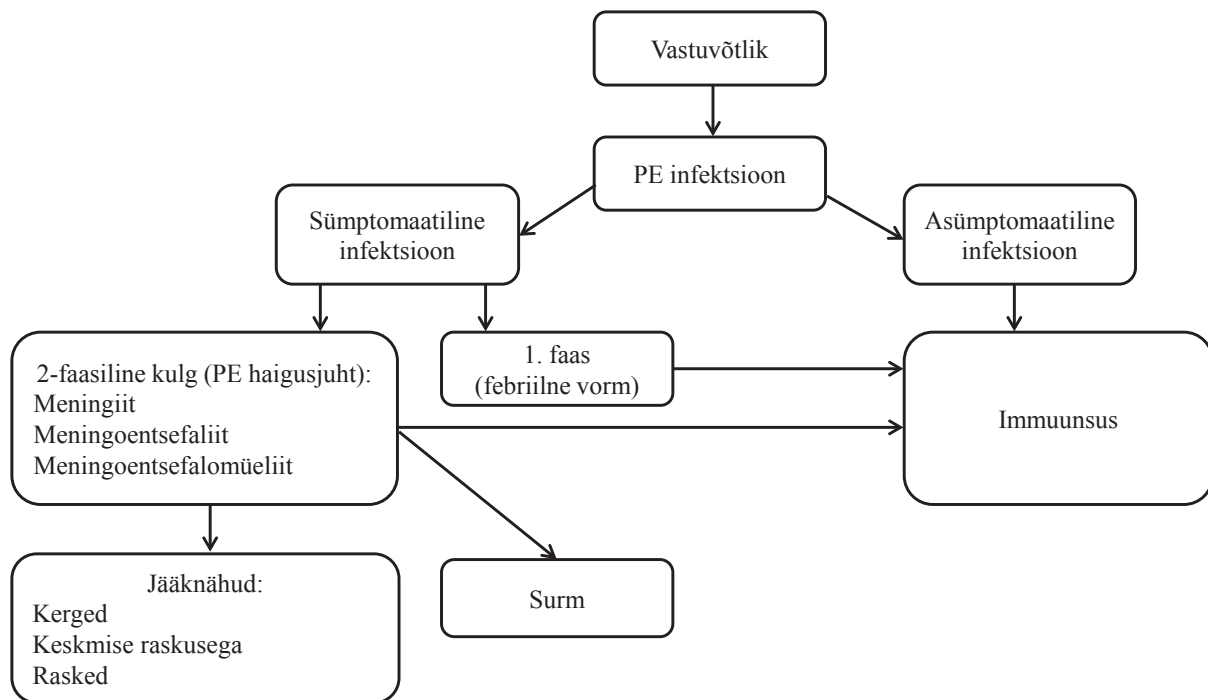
Vastuvõtlik

PE infektsioon

Sümptomaatiline infektsioon

Asümptomaatiline infektsioon

2-faasiline kulg (PE haigusjuht):
Meningiit
Meningoentsefaliit
Meningoentsefalomüeliit

1. faas (febriilne vorm)

Immuunsus

Jääknähud:
Kerged
Keskmise raskusega
Rasked

Surm